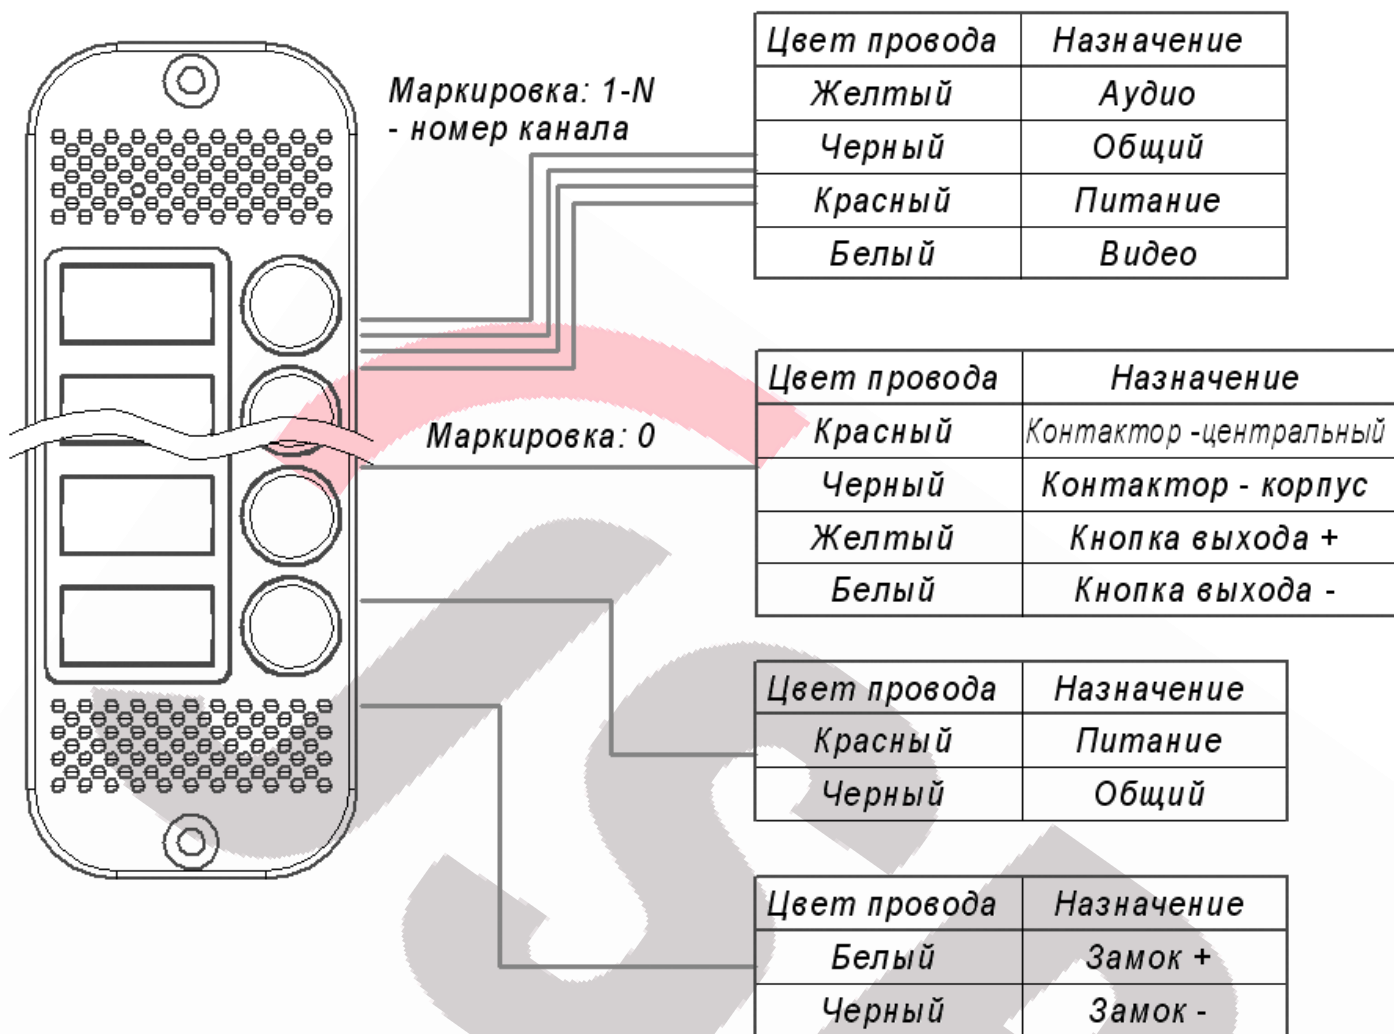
Маркировка: 1-N
- номер канала

| Цвет провода | Назначение |
|---|---|
| Желтый | Аудио |
| Черный | Общий |
| Красный | Питание |
| Белый | Видео |

Маркировка: 0

| Цвет провода | Назначение |
|---|---|
| Красный | Контактор -центральный |
| Черный | Контактор - корпус |
| Желтый | Кнопка выхода + |
| Белый | Кнопка выхода - |

| Цвет провода | Назначение |
|---|---|
| Красный | Питание |
| Черный | Общий |

| Цвет провода | Назначение |
|---|---|
| Белый | Замок + |
| Черный | Замок - |